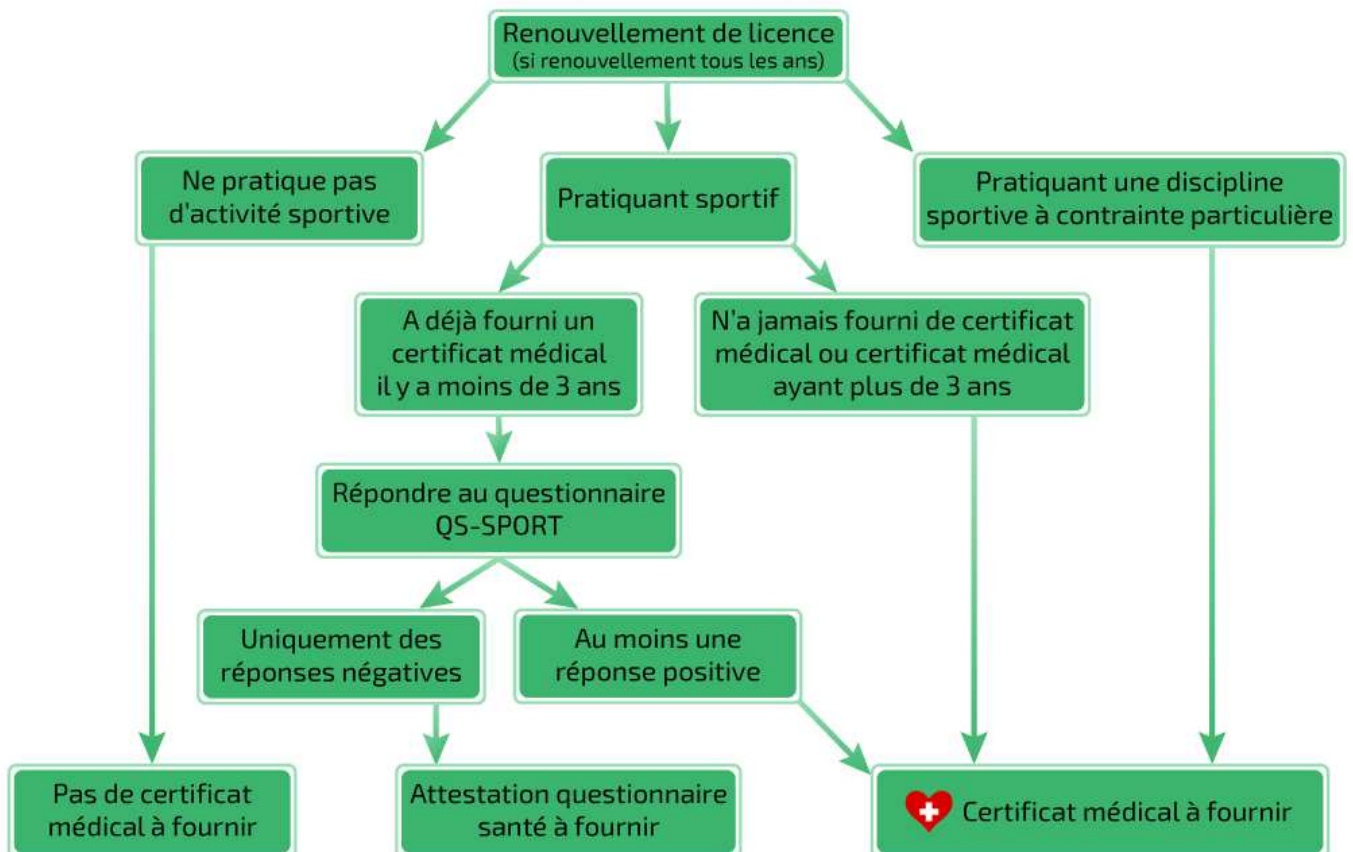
Renouvellement de licence
(si renouvellement tous les ans)

Ne pratique pas d'activité sportive

Pratiquant sportif

Pratiquant une discipline sportive à contrainte particulière

A déjà fourni un certificat médical il y a moins de 3 ans

N'a jamais fourni de certificat médical ou certificat médical ayant plus de 3 ans

Répondre au questionnaire QS-SPORT

Uniquement des réponses négatives

Au moins une réponse positive

Pas de certificat médical à fournir

Attestation questionnaire santé à fournir

Certificat médical à fournir